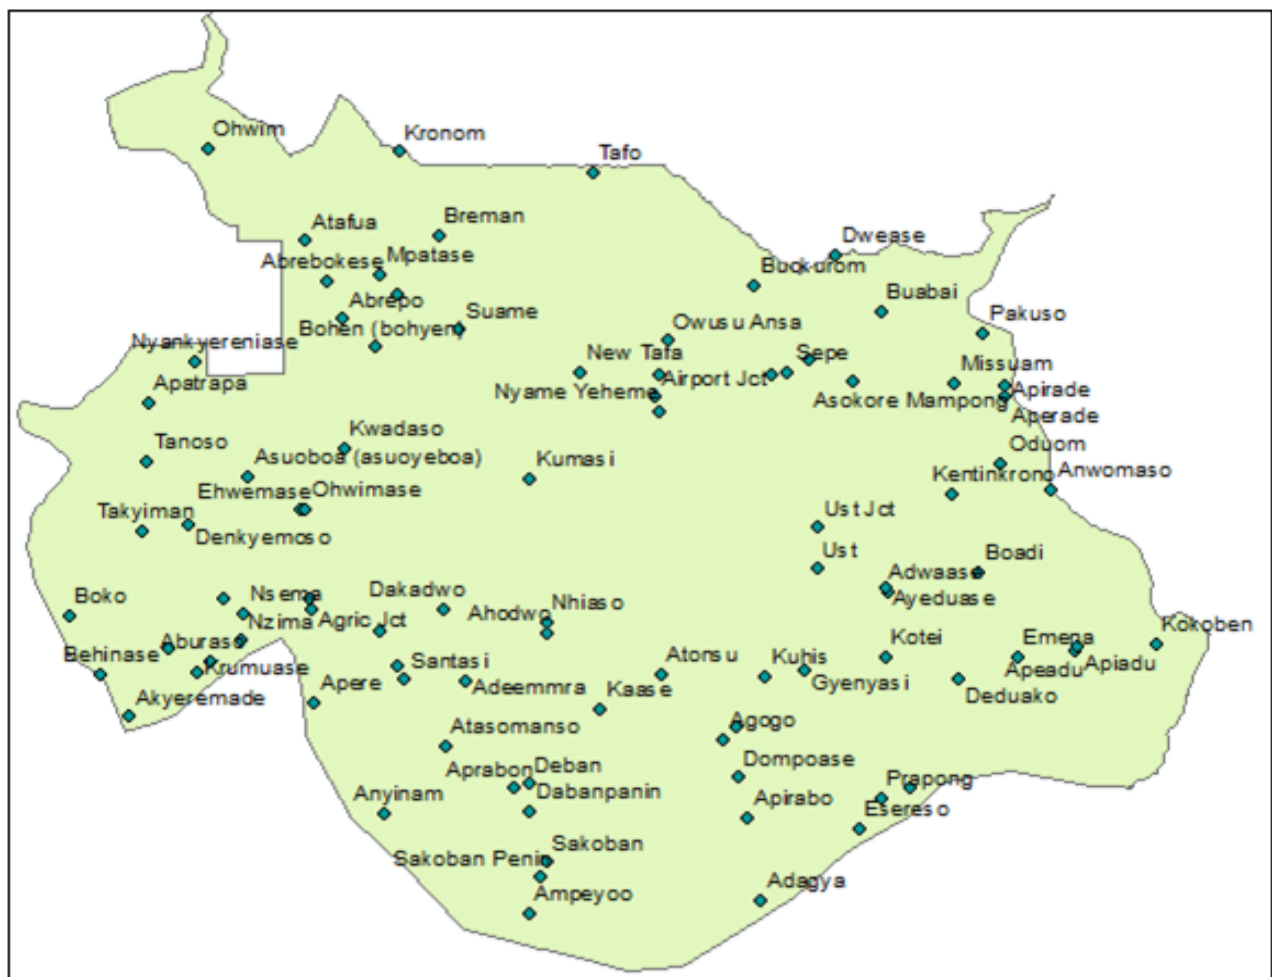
Ohwim
Kronom
Tafo
Atafua
Breman
Dwease
Abrebokese
Mpatase
Buokurom
Abrepo
Buabai
Suame
Pakuso
Bohen (bohyen)
Owusu Ansa
Nyankyereniase
New Tafo
Sepe
Missuam
Apatrapa
Airport Jct
Apirade
Nyame Yeheme
Asokore Mampong
Aperade
Kwadaso
Oduom
Tanoso
Asuoboa (asuoyeboa)
Kumasi
Kentinkrono
Anwomaso
Ehwemase
Ohwimase
Takyiman
Ust Jct
Denkyemoso
Ust
Boadi
Adwaase
Boko
Nsema
Dakadwo
Ayeduase
Nhiaso
Nzima
Agric Jct
Ahodwo
Kokoben
Aburaso
Kotei
Emena
Behinase
Krumuase
Santasi
Atonsu
Kuhis
Apeadu
Apiadu
Apere
Adeemmra
Gyenyasi
Akyeremade
Kaase
Deduako
Agogo
Atasomanso
Deban
Dompoase
Aprabon
Prapong
Dabanpanin
Anyinam
Apirabo
Esereso
Sakoban
Sakoban Penin
Ampeyoo
Adagya